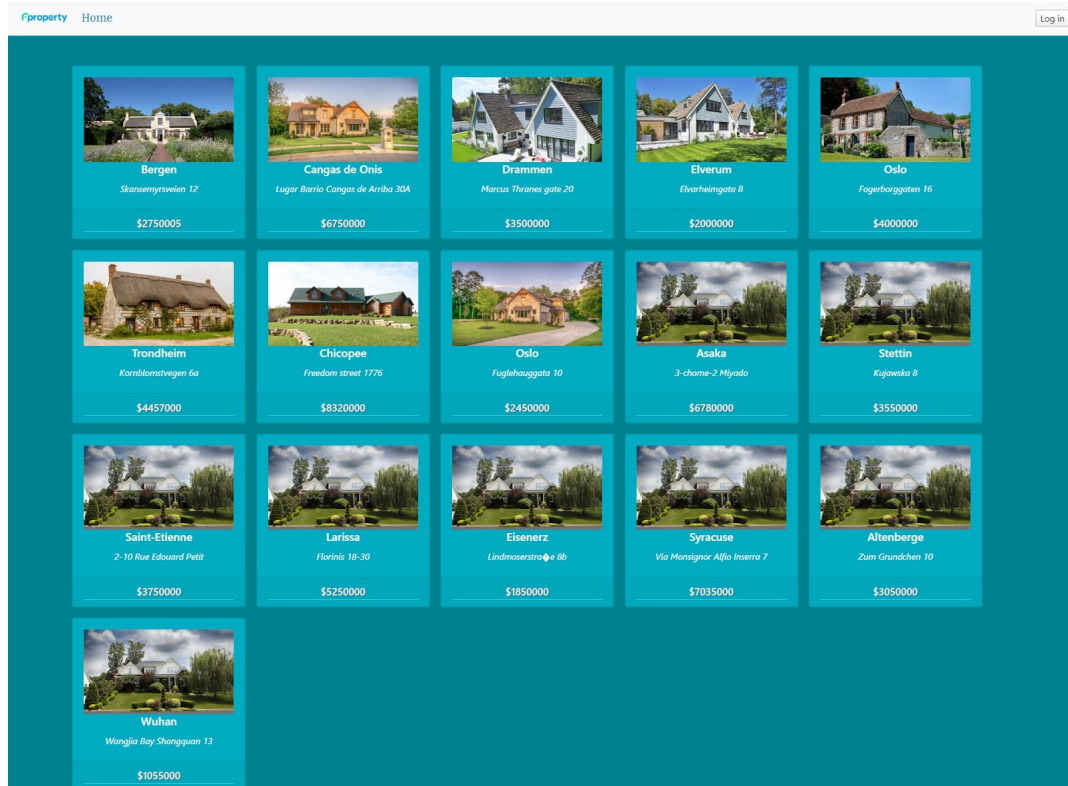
Fproperty Home

Log in

Bergen
Skansemyrsveien 12
$2750005

Cangas de Onis
Lugar Barrio Cangas de Arriba 30A
$6750000

Drammen
Marcus Thranes gate 20
$3500000

Elverum
Elvarheimgata 8
$2000000

Oslo
Fagerborggaten 16
$4000000

Trondheim
Kornblomstvegen 6a
$4457000

Chicopee
Freedom street 1776
$8320000

Oslo
Fuglehauggata 10
$2450000

Asaka
3-chome-2 Miyado
$6780000

Stettin
Kujawska 8
$3550000

Saint-Etienne
2-10 Rue Edouard Petit
$3750000

Larissa
Florinis 18-30
$5250000

Eisenerz
Lindmoserstra�e 8b
$1850000

Syracuse
Via Monsignor Alfio Inserra 7
$7035000

Altenberge
Zum Grundchen 10
$3050000

Wuhan
Wangjia Bay Shangquan 13
$1055000